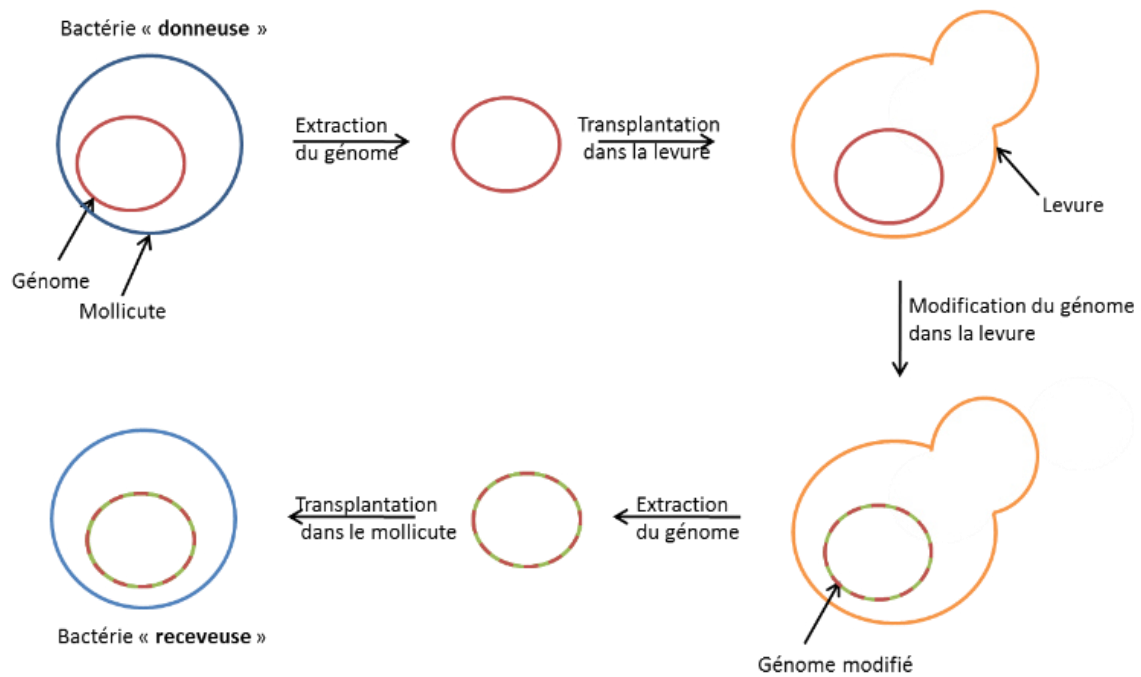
Bactérie « **donneuse** »

Extraction du génome

Transplantation dans la levure

Génome

Mollicute

Levure

Modification du génome dans la levure

Transplantation dans le mollicute

Extraction du génome

Bactérie « **receveuse** »

Génome modifié